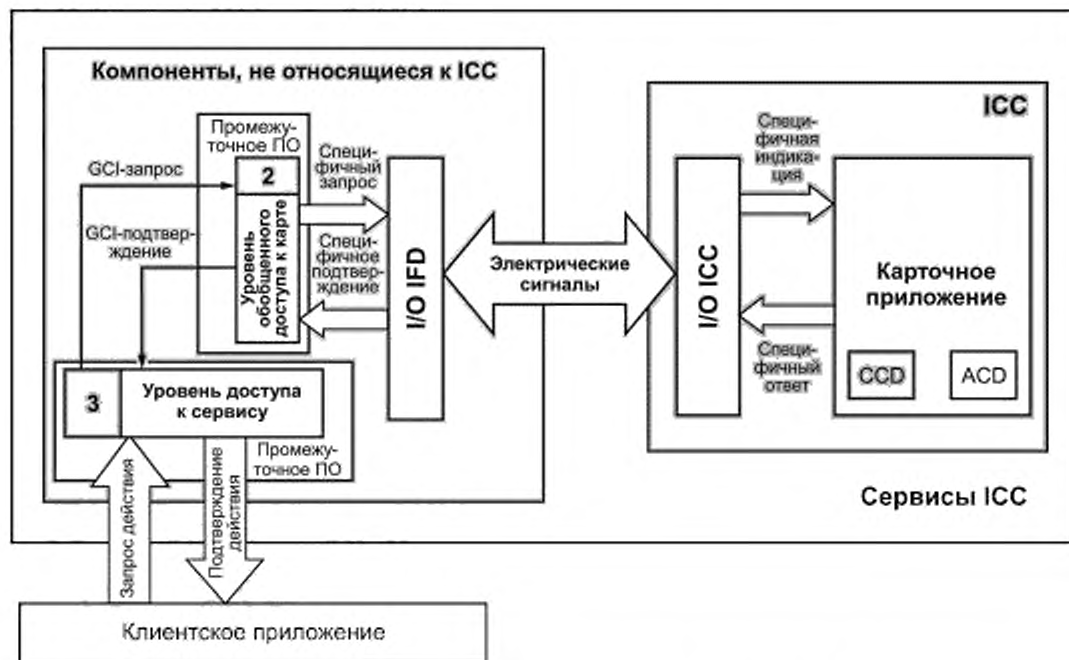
Компоненты, не относящиеся к ICC

Промежуточное ПО

2

Уровень обобщенного доступа к карте

GCI-запрос

GCI-подтверждение

Специфичный запрос

Специфичное подтверждение

I/O IFD

Электрические сигналы

3

Уровень доступа к сервису

Промежуточное ПО

Запрос действия

Подтверждение действия

ICC

Специфичная индикация

I/O ICC

Карточное приложение

Специфичный ответ

CCD

ACD

Сервисы ICC

Клиентское приложение